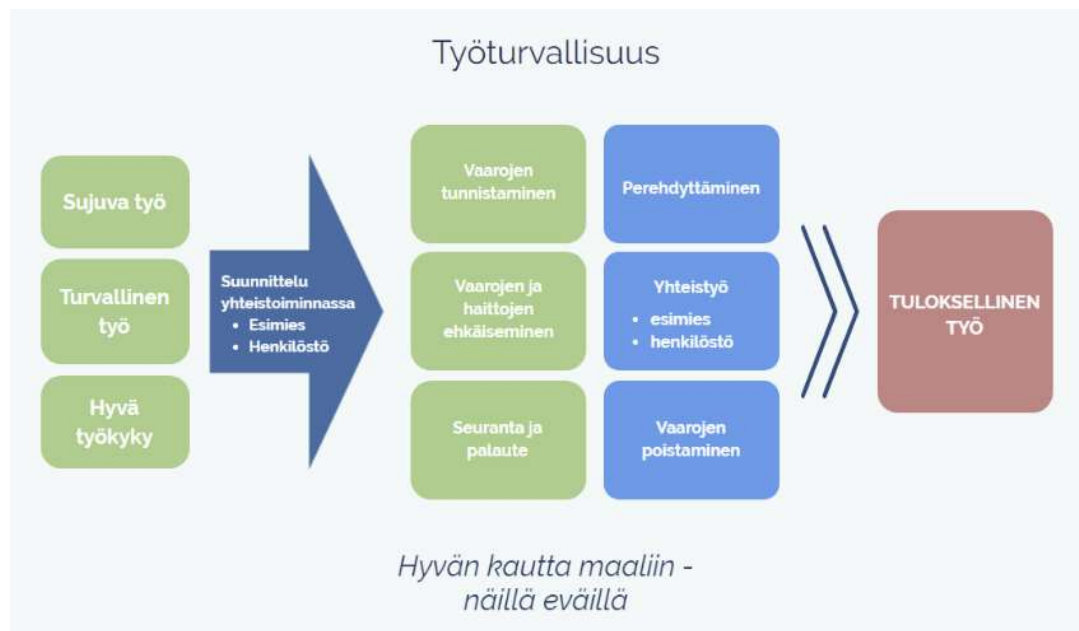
Työturvallisuus

Sujuva työ

Turvallinen työ

Hyvä työkyky

Suunnittelu yhteistoiminnassa
• Esimies
• Henkilöstö

Vaarojen tunnistaminen

Perehdyttäminen

Vaarojen ja haittojen ehkäiseminen

Yhteistyö
• esimies
• henkilöstö

Seuranta ja palaute

Vaarojen poistaminen

TULOKSELLINEN TYÖ

Hyvän kautta maaliin - näillä eväillä